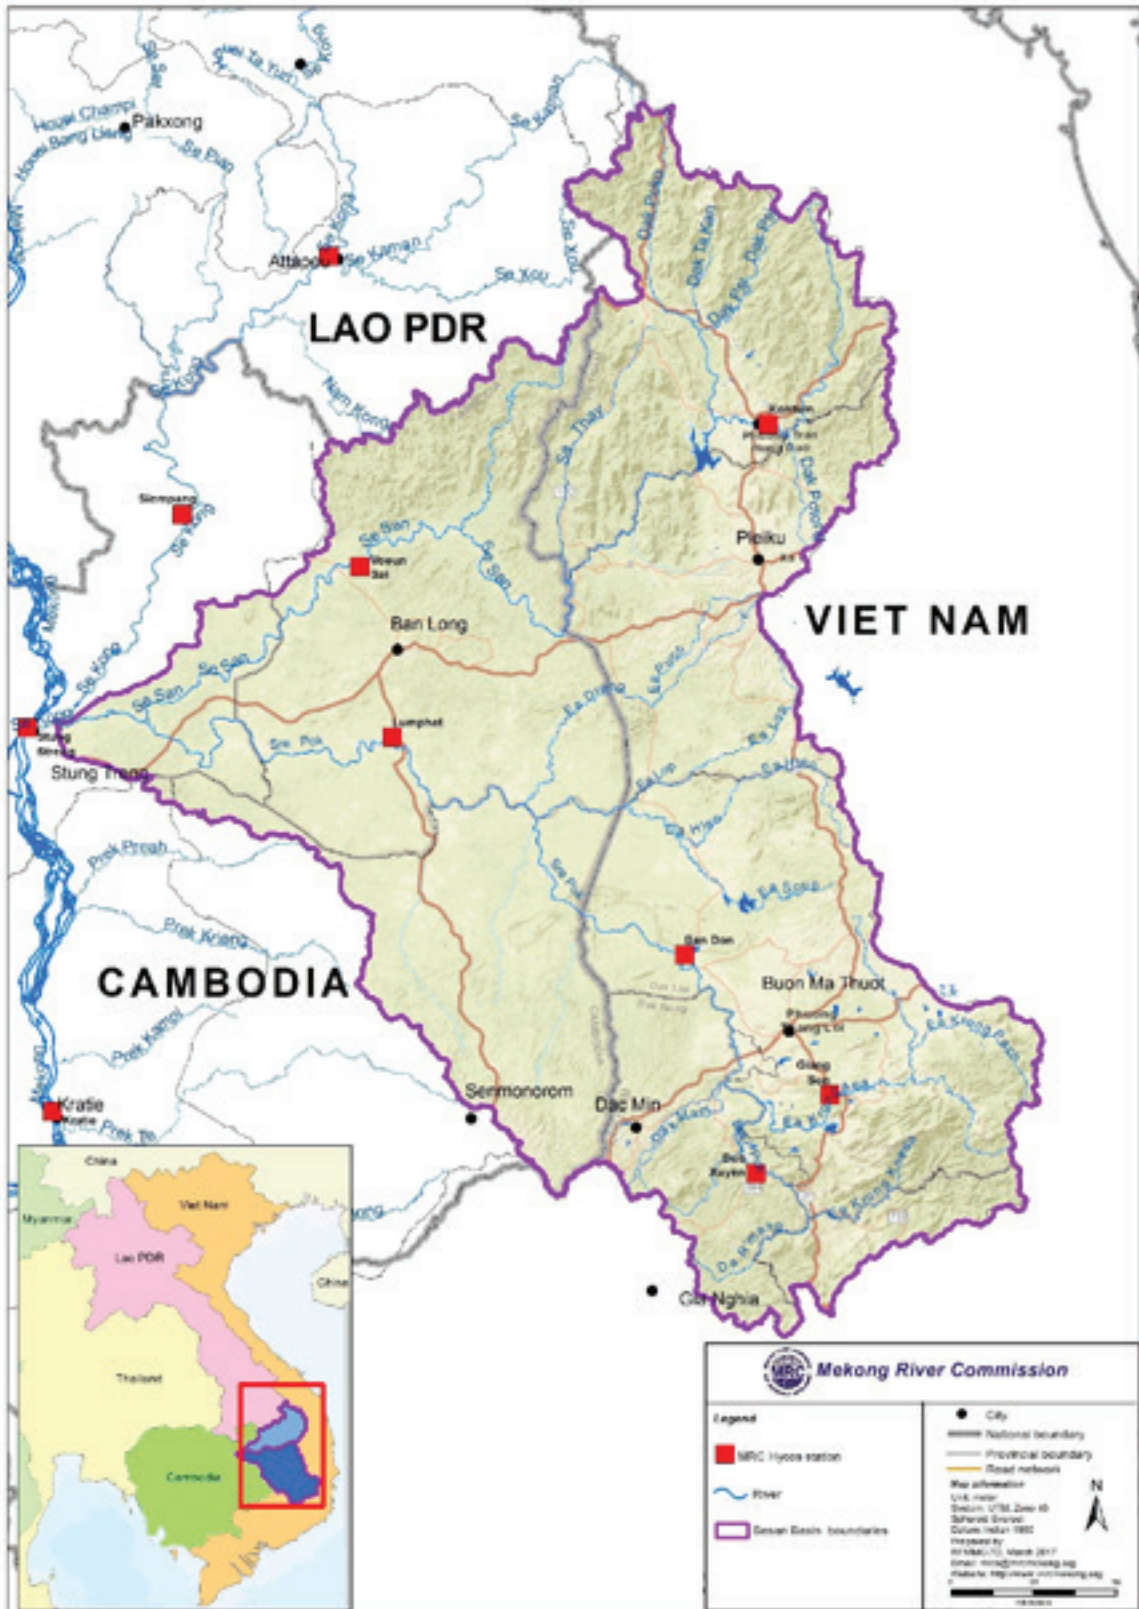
Houai Ta Yun
Se Kong
Houai Champi
Houai Bang Liang
Pakxong
Se Pian
Se Kaman
Se Xou
Attapeu
Se Kaman
Se Xou
LAO PDR
Se Kong
Nam Kong
Dak Psi
Dak Ta Kan
Dak Pla
Se Thay
Kontum
Dak Po Ko
Pleiku
Siempang
Se Kong
Se San
Se San
Voeun Sai
Ban Long
VIET NAM
Se Kong
Se San
Se San
Lumphat
Se Pok
Stung Treng
Stung Treng
Ea Drang
Ea Puch
Ea Lop
Prek Preah
Ea Hleo
Sre Pok
Prek Krieng
Ban Don
CAMBODIA
Buon Ma Thuot
Prek Kampi
Kratie
Kratie
Prek Te
Senmonorom
Dac Min
Giang Son
Duc Xuyen
Gia Nghia
China
Viet Nam
Myanmar
Lao PDR
Thailand
Cambodia
Mekong River Commission
Legend
MRC Hycos station
River
Sesan Basin boundaries
City
National boundary
Provincial boundary
Road network
N